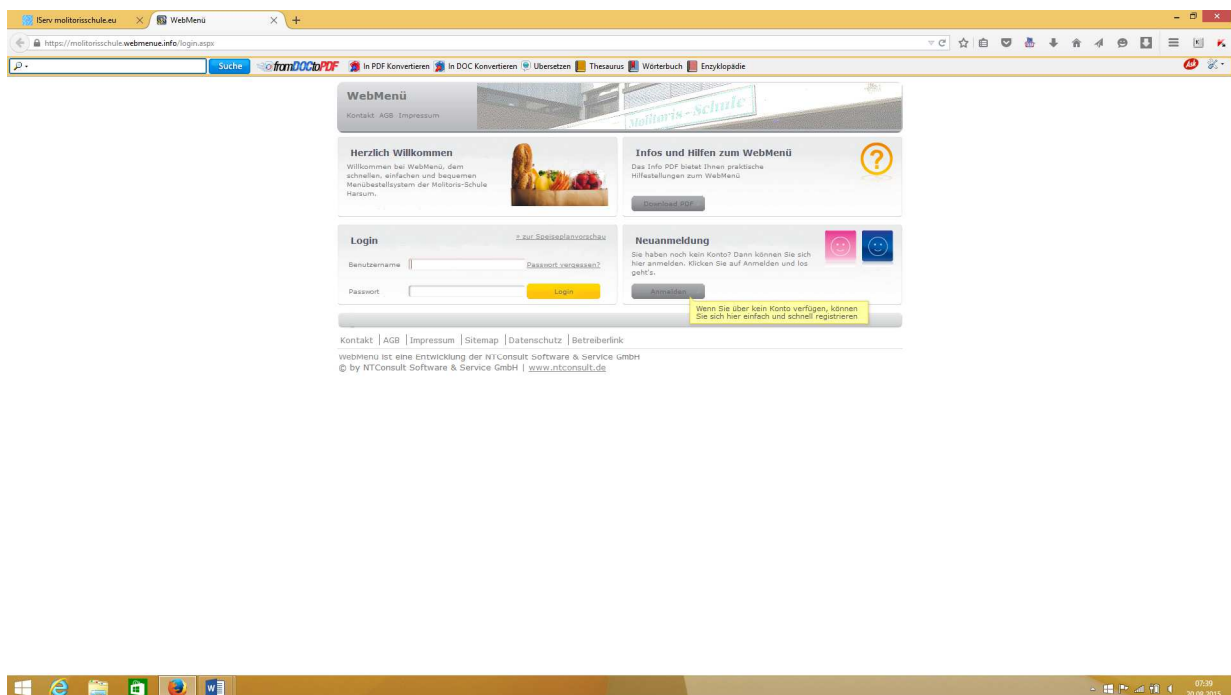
IServ molitorisschule.eu
WebMenü
+
https://molitorisschule.webmenue.info/login.aspx
Suche
fromDOCtoPDF
In PDF Konvertieren
In DOC Konvertieren
Übersetzen
Thesaurus
Wörterbuch
Enzyklopädie

WebMenü
Kontakt AGB Impressum
Molitoris-Schule

Herzlich Willkommen
Willkommen bei WebMenü, dem schnellen, einfachen und bequemen Menübestellsystem der Molitoris-Schule Harsum.

Infos und Hilfen zum WebMenü
Das Info PDF bietet Ihnen praktische Hilfestellungen zum WebMenü
Download PDF

Login
» zur Speiseplanvorschau
Benutzername
Passwort vergessen?
Passwort
Login

Neuanmeldung
Sie haben noch kein Konto? Dann können Sie sich hier anmelden. Klicken Sie auf Anmelden und los geht's.
Anmelden
Wenn Sie über kein Konto verfügen, können Sie sich hier einfach und schnell registrieren

Kontakt | AGB | Impressum | Sitemap | Datenschutz | Betreiberlink
WebMenü ist eine Entwicklung der NTConsult Software & Service GmbH
© by NTConsult Software & Service GmbH | www.ntconsult.de

07:39
20.08.2015